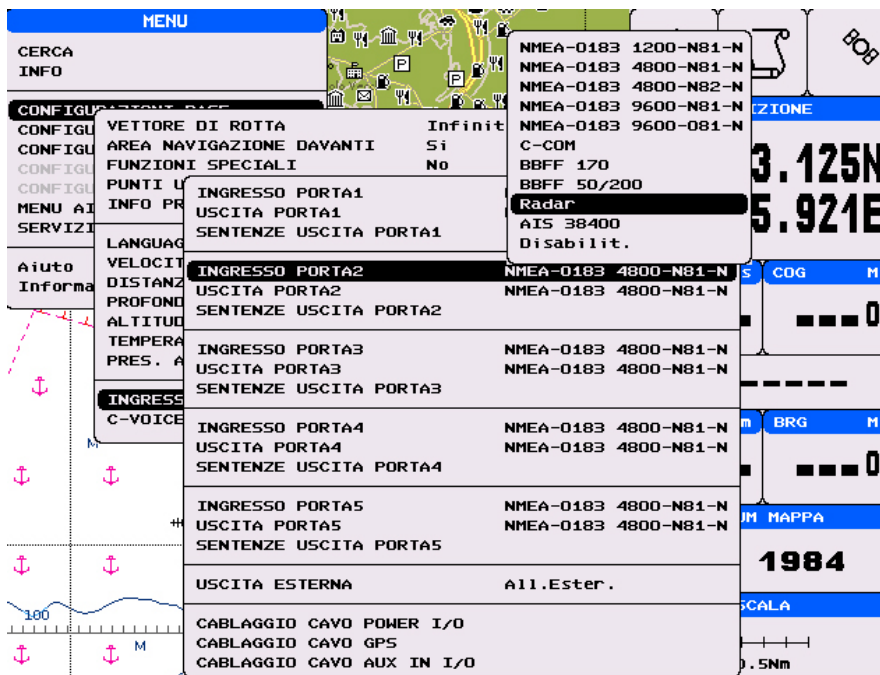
MENU
CERCA
INFO

CONFIGU
CONFIGU
CONFIGU
CONFIGU
CONFIGU
MENU AI
SERVIZI

Aiuto
Informa

VETTORE DI ROTTA Infinit
AREA NAVIGAZIONE DAVANTI Si
FUNZIONI SPECIALI No
PUNTI U
INFO PR

LANGUAG
VELOCIT
DISTANZ
PROFOND
ALTITUD
TEMPERA
PRES. A

INGRESS
C-VOICE

NMEA-0183 1200-N81-N
NMEA-0183 4800-N81-N
NMEA-0183 4800-N82-N
NMEA-0183 9600-N81-N
NMEA-0183 9600-081-N
C-COM
BBFF 170
BBFF 50/200
Radar
AIS 38400
Disabilit.

INGRESSO PORTA1
USCITA PORTA1
SENTENZE USCITA PORTA1

INGRESSO PORTA2 NMEA-0183 4800-N81-N
USCITA PORTA2 NMEA-0183 4800-N81-N
SENTENZE USCITA PORTA2

INGRESSO PORTA3 NMEA-0183 4800-N81-N
USCITA PORTA3 NMEA-0183 4800-N81-N
SENTENZE USCITA PORTA3

INGRESSO PORTA4 NMEA-0183 4800-N81-N
USCITA PORTA4 NMEA-0183 4800-N81-N
SENTENZE USCITA PORTA4

INGRESSO PORTA5 NMEA-0183 4800-N81-N
USCITA PORTA5 NMEA-0183 4800-N81-N
SENTENZE USCITA PORTA5

USCITA ESTERNA All.Ester.

CABLAGGIO CAVO POWER I/O
CABLAGGIO CAVO GPS
CABLAGGIO CAVO AUX IN I/O

IZIONE
3.125N
5.921E
COG
BRG
UM MAPPA
1984
SCALA
0.5Nm
100
M